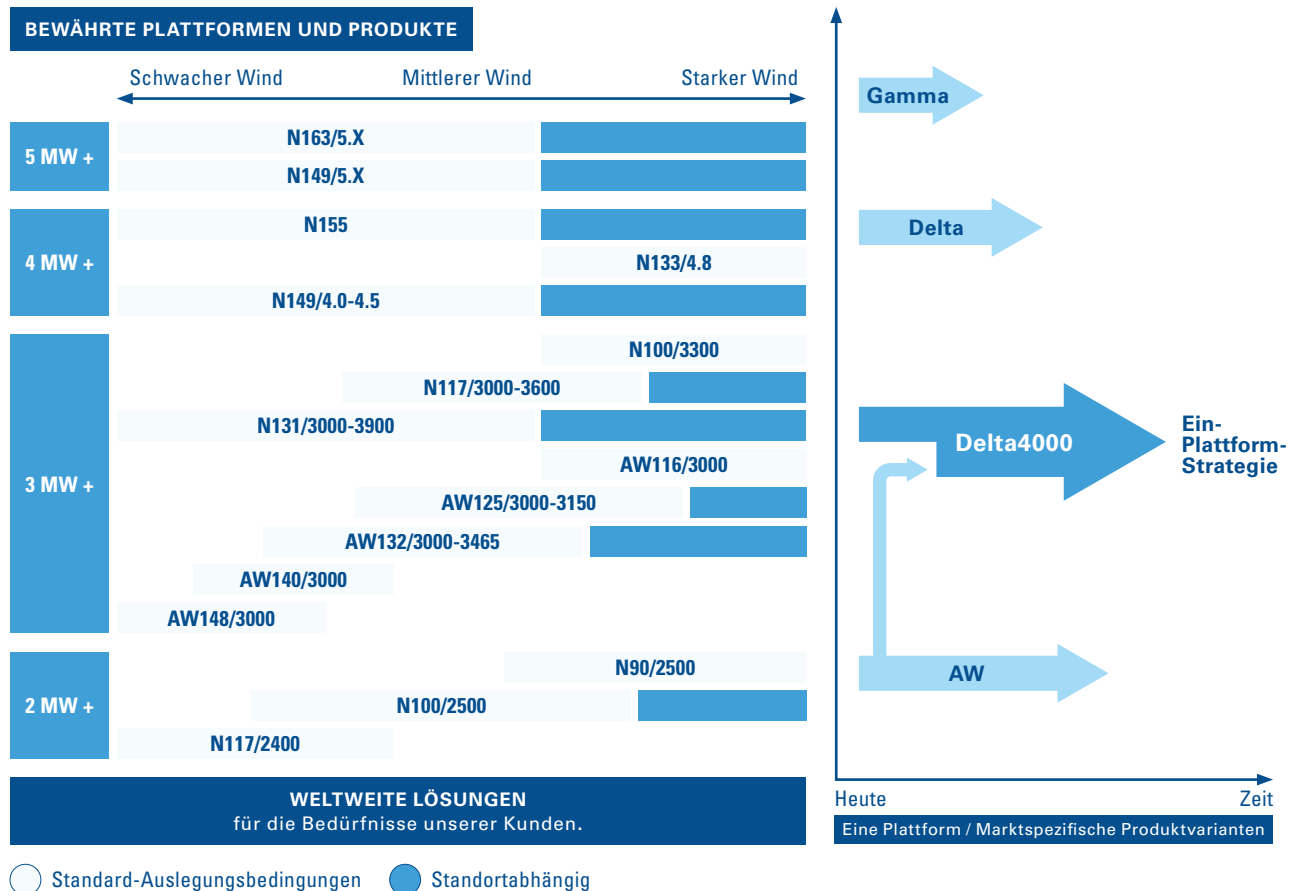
BEWÄHRTE PLATTFORMEN UND PRODUKTE

Schwacher Wind
Mittlerer Wind
Starker Wind

5 MW +
N163/5.X
N149/5.X

4 MW +
N155
N133/4.8
N149/4.0-4.5

3 MW +
N100/3300
N117/3000-3600
N131/3000-3900
AW116/3000
AW125/3000-3150
AW132/3000-3465
AW140/3000
AW148/3000

2 MW +
N90/2500
N100/2500
N117/2400

WELTWEITE LÖSUNGEN
für die Bedürfnisse unserer Kunden.

Gamma
Delta
Delta4000
Ein-Plattform-Strategie
AW

Heute
Zeit
Eine Plattform / Marktspezifische Produktvarianten

Standard-Auslegungsbedingungen
Standortabhängig